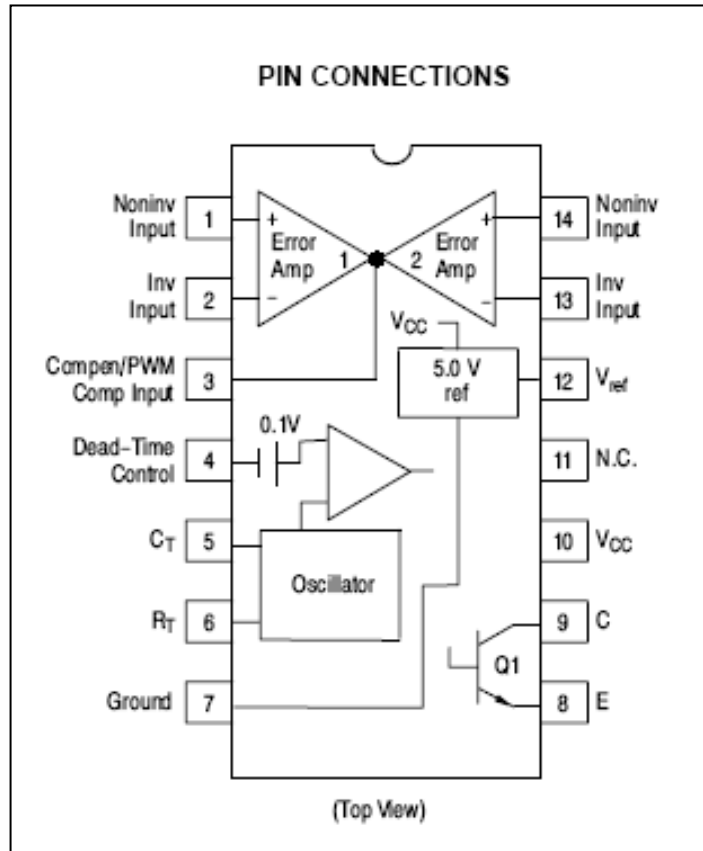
PIN CONNECTIONS

Noninv Input 1

Inv Input 2

Compen/PWM Comp Input 3

Dead–Time Control 4

$C_T$ 5

$R_T$ 6

Ground 7

+ Error Amp 1 –

2 Error Amp + –

$V_{CC}$

5.0 V ref

0.1V

Oscillator

Q1

14 Noninv Input

13 Inv Input

12 $V_{ref}$

11 N.C.

10 $V_{CC}$

9 C

8 E

(Top View)